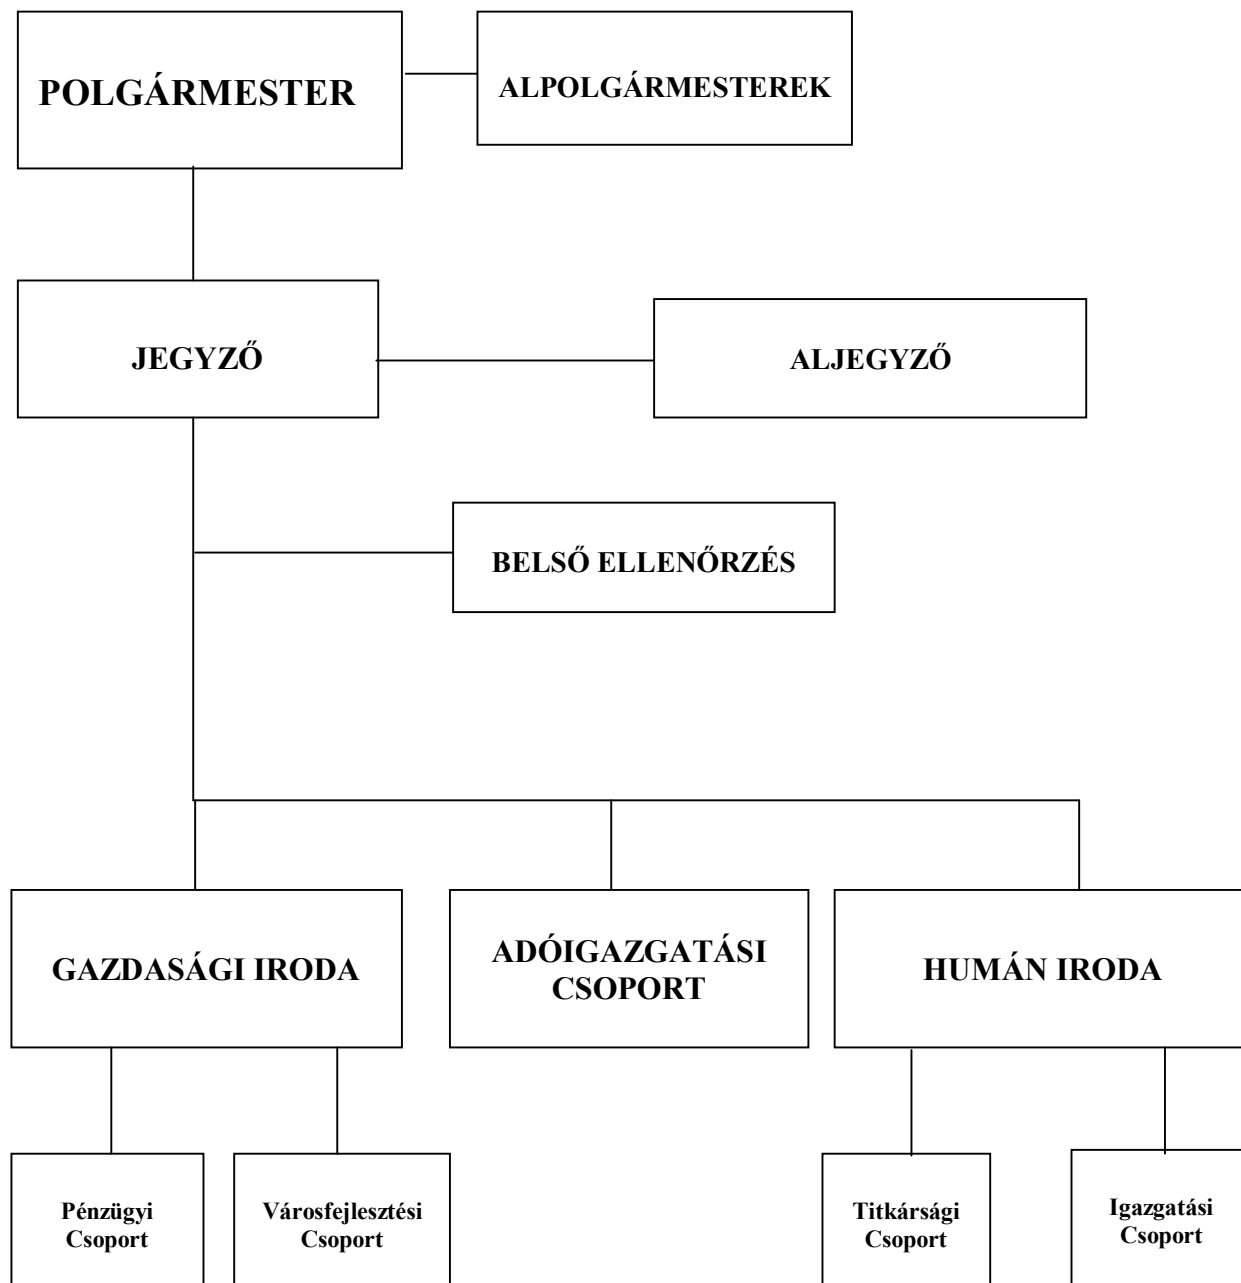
POLGÁRMESTER

ALPOLGÁRMESTEREK

JEGYZŐ

ALJEGYZŐ

BELSŐ ELLENŐRZÉS

GAZDASÁGI IRODA

ADÓIGAZGATÁSI CSOPORT

HUMÁN IRODA

Pénzügyi Csoport

Városfejlesztési Csoport

Titkársági Csoport

Igazgatási Csoport